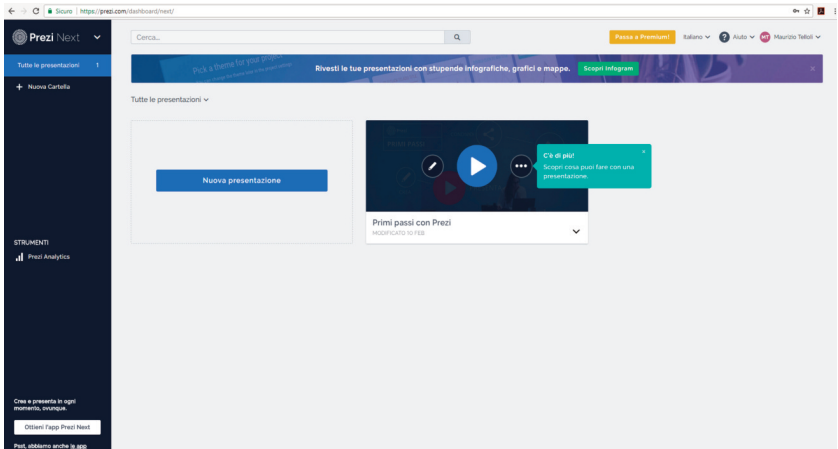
Sicuro | https://prezi.com/dashboard/next/

Prezi Next

Cerca...

Passa a Premium!

Italiano

Aiuto

MT Maurizio Telloli

Tutte le presentazioni 1

+ Nuova Cartella

Pick a theme for your project

Rivesti le tue presentazioni con stupende infografiche, grafici e mappe.

Scopri Infogram

Tutte le presentazioni

Nuova presentazione

C'è di più!

Scopri cosa puoi fare con una presentazione.

Primi passi con Prezi

MODIFICATO 10 FEB

STRUMENTI

Prezi Analytics

Crea e presenta in ogni momento, ovunque.

Ottieni l'app Prezi Next

Psst, abbiamo anche la app